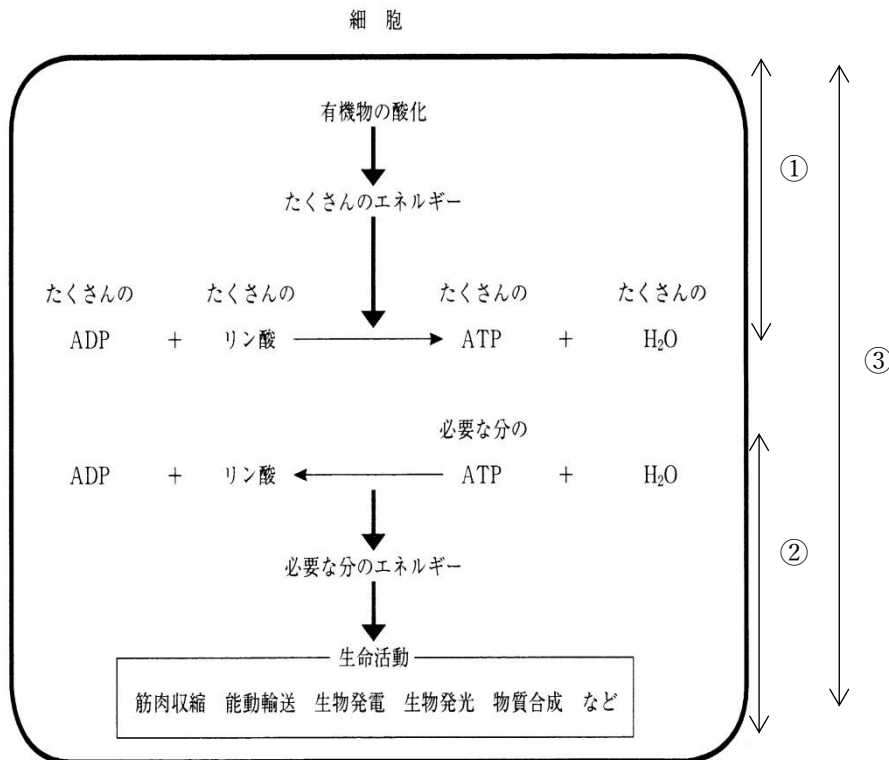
細胞

有機物の酸化

たくさんのエネルギー

たくさんの ADP + たくさんの リン酸 → たくさんの ATP + たくさんの $H_2O$

①

ADP + リン酸 ← 必要な分の ATP + $H_2O$

必要な分のエネルギー

②

生命活動

筋肉収縮 能動輸送 生物発電 生物発光 物質合成 など

③